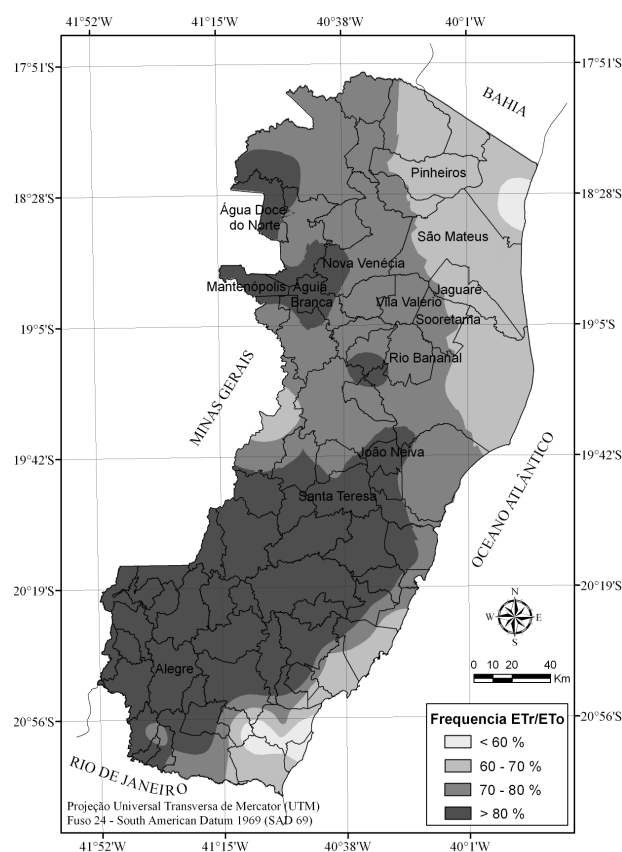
41°52'W 41°15'W 40°38'W 40°1'W

17°51'S
18°28'S
19°5'S
19°42'S
20°19'S
20°56'S

17°51'S
18°28'S
19°5'S
19°42'S
20°19'S
20°56'S

BAHIA

Pinheiros

Água Doce do Norte

São Mateus

Nova Venécia

Mantenópolis

Águia Branca

Jaguaré

Vila Valério

Sooretama

Rio Bananal

MINAS GERAIS

João Neiva

OCEANO ATLÂNTICO

Santa Teresa

N
W E
S

0 10 20 40
Km

Alegre

Frequencia ETr/ETo
< 60 %
60 - 70 %
70 - 80 %
> 80 %

RIO DE JANEIRO

Projeção Universal Transversa de Mercator (UTM)
Fuso 24 - South American Datum 1969 (SAD 69)

41°52'W 41°15'W 40°38'W 40°1'W